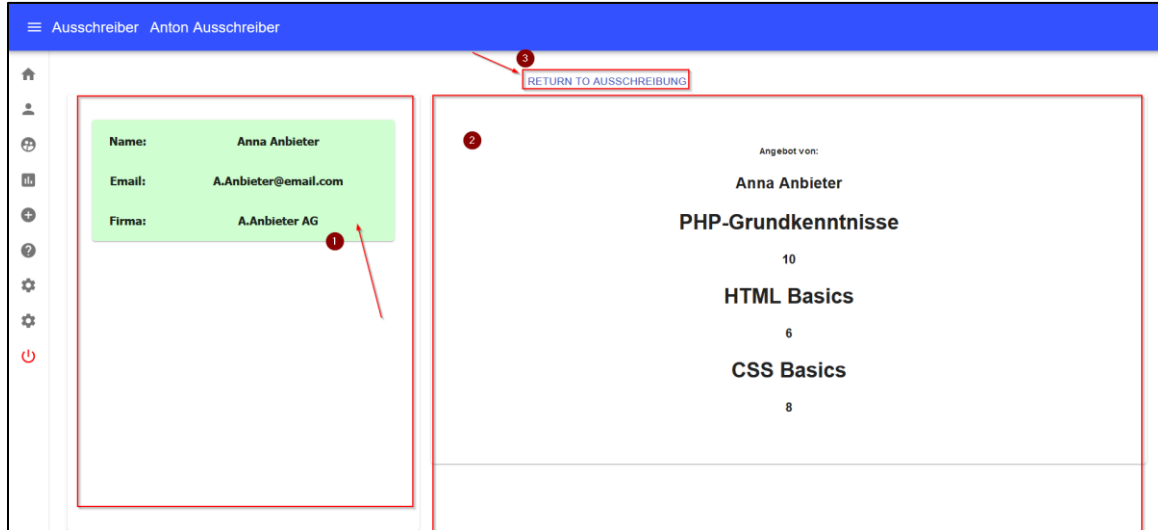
Ausschreiber Anton Ausschreiber

3

RETURN TO AUSSCHREIBUNG

| Name: | Anna Anbieter |
|---|---|
| Email: | A.Anbieter@email.com |
| Firma: | A.Anbieter AG |

1

2

Angebot von:

Anna Anbieter

PHP-Grundkenntnisse

10

HTML Basics

6

CSS Basics

8